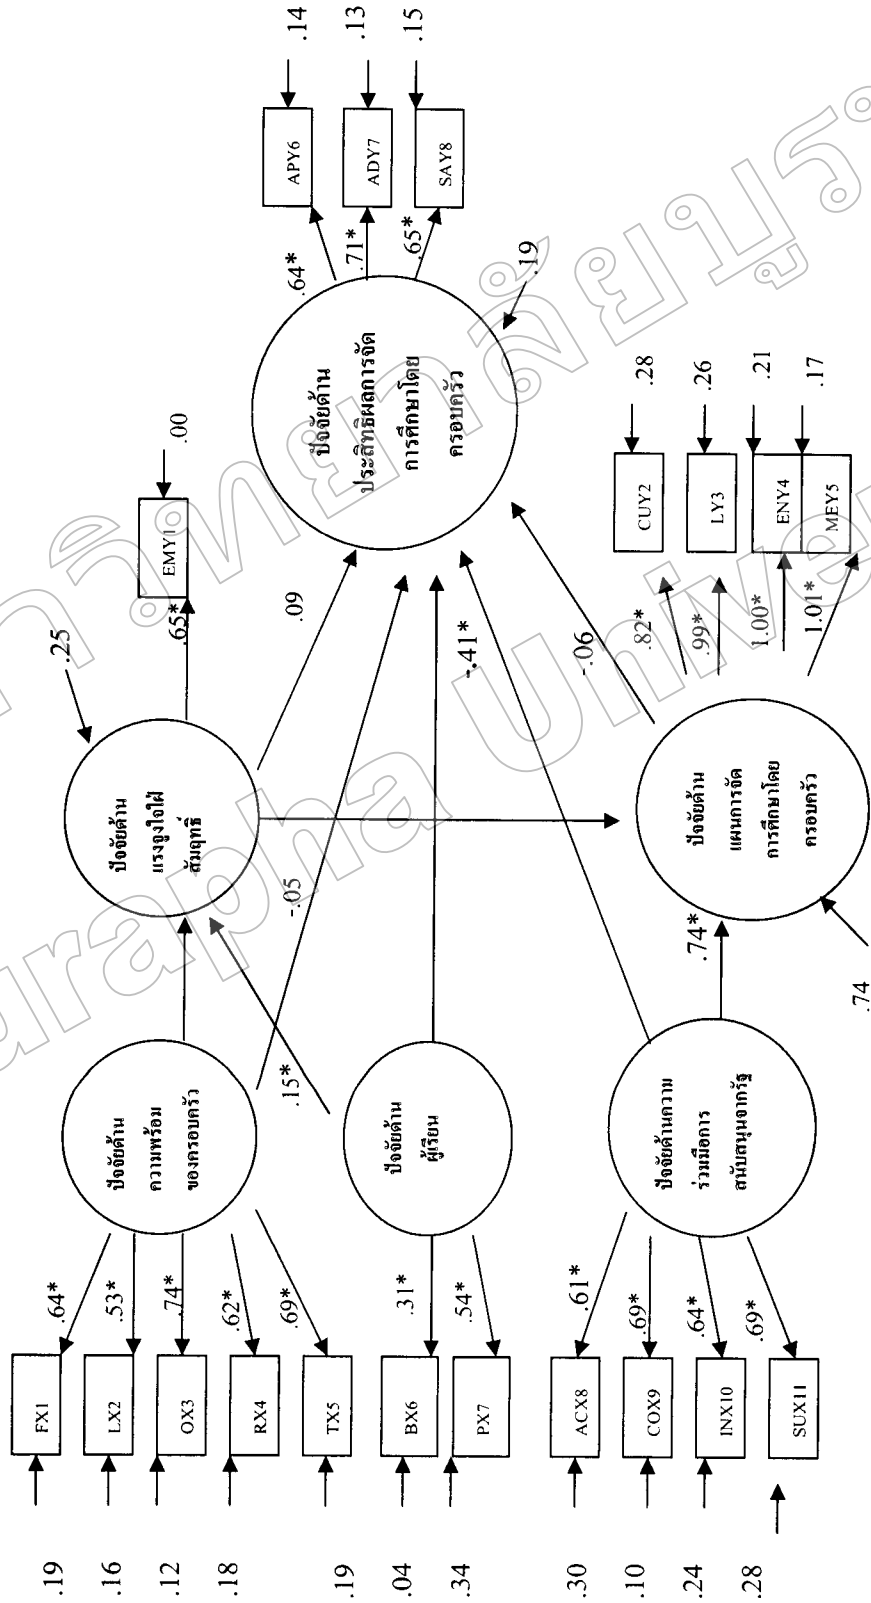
.19
.16
.12
.18
.19
.04
.34
.30
.10
.24
.28

FX1
LX2
OX3
RX4
TX5
BX6
PX7
ACX8
COX9
INX10
SUX11

.64*
.53*
.74*
.62*
.69*
.31*
.54*
.61*
.69*
.64*
.69*

ปัจจัยด้านความพร้อมของครอบครัว

ปัจจัยด้านผู้เรียน

ปัจจัยด้านความร่วมมือการสนับสนุนจากรัฐ

.15*
-.05
.74*
.74

ปัจจัยด้านแรงจูงใจใฝ่สัมฤทธิ์

.25
.65*
EMY1
.00
.09
-.41*
-.06

ปัจจัยด้านแผนการจัดการศึกษาโดยครอบครัว

.82*
.99*
1.00*
1.01*

CUY2
LY3
ENY4
MEY5

.28
.26
.21
.17

ปัจจัยด้านประสิทธิผลการจัดการศึกษาโดยครอบครัว

.19
.64*
.71*
.65*

APY6
ADY7
SAY8

.14
.13
.15

Burapha University